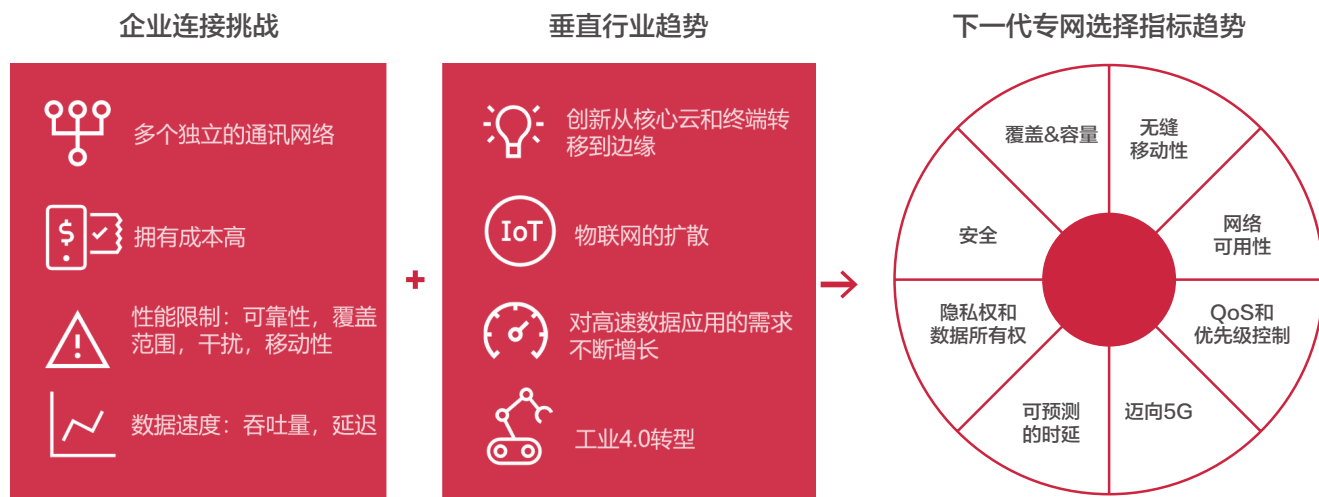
企业连接挑战

多个独立的通讯网络

拥有成本高

性能限制：可靠性，覆盖范围，干扰，移动性

数据速度：吞吐量，延迟

+

垂直行业趋势

创新从核心云和终端转移到边缘

IoT

物联网的扩散

对高速数据应用的需求不断增长

工业4.0转型

下一代专网选择指标趋势

覆盖&容量

无缝移动性

安全

网络可用性

隐私权和数据所有权

QoS和优先级控制

可预测的时延

迈向5G